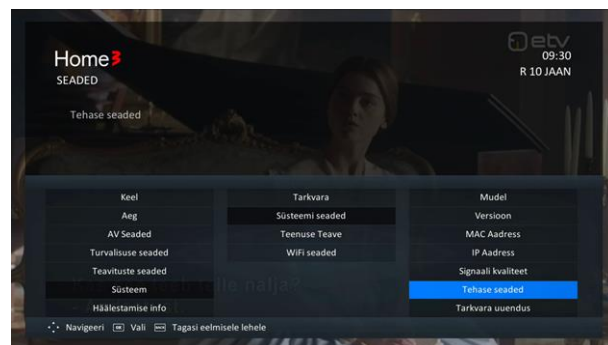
Home3
SEADED

etv
09:30
R 10 JAAN

Tehase seaded

Keel
Aeg
AV Seaded
Turvalisuse seaded
Teavituste seaded
Süsteem
Häälestamise info

Tarkvara
Süsteemi seaded
Teenuse Teave
WiFi seaded

Mudel
Versioon
MAC Aadress
IP Aadress
Signaali kvaliteet
Tehase seaded
Tarkvara uuendus

Navigeeri Vali Tagasi eelmisele lehele